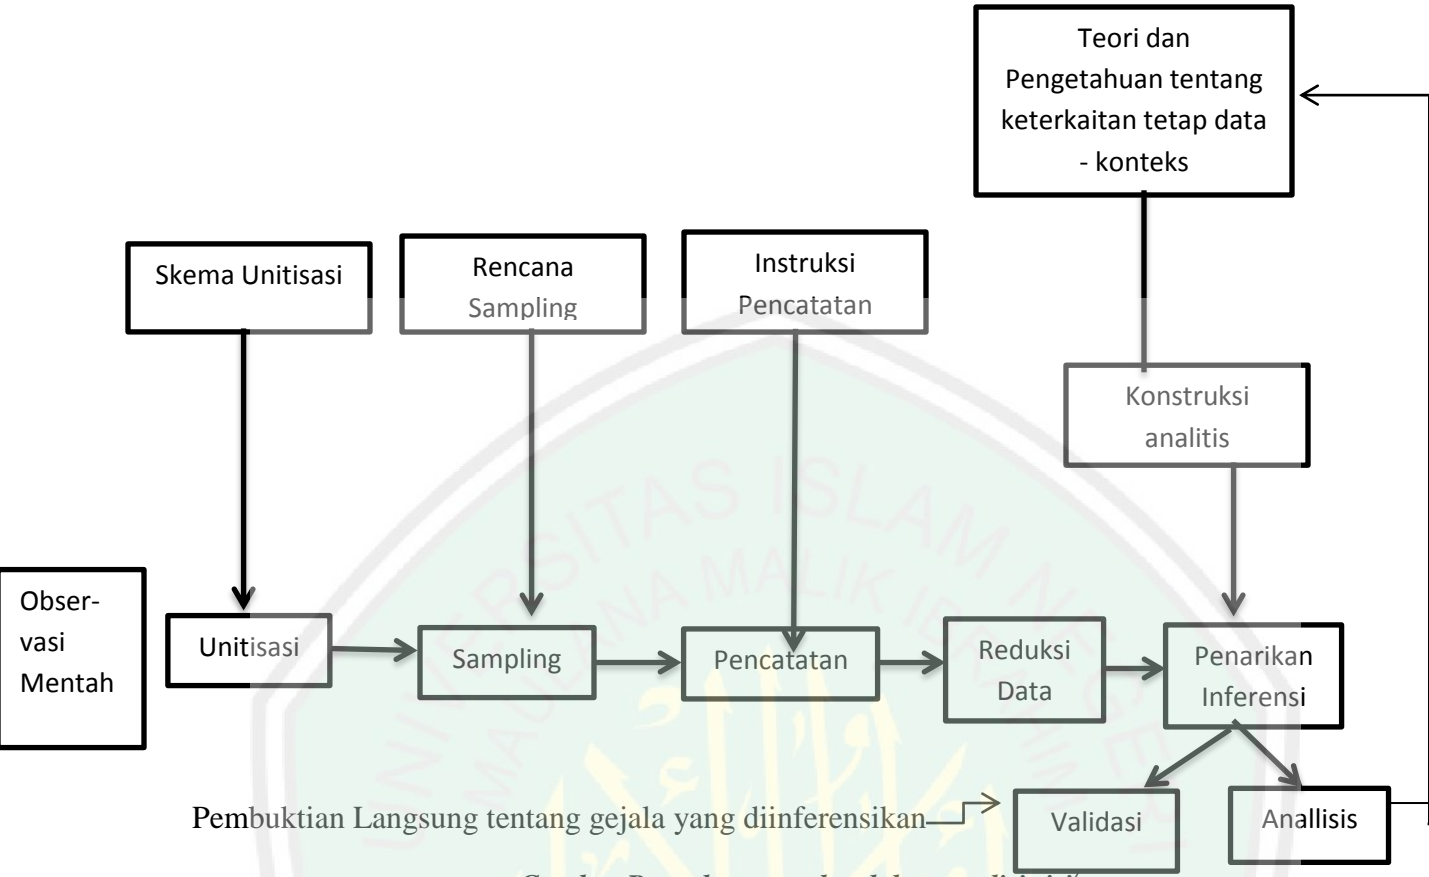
Teori dan Pengetahuan tentang keterkaitan tetap data - konteks

Skema Unitisasi

Rencana Sampling

Instruksi Pencatatan

Konstruksi analitis

Obser-vasi Mentah

Unitisasi

Sampling

Pencatatan

Reduksi Data

Penarikan Inferensi

Pembuktian Langsung tentang gejala yang diinferensikan

Validasi

Anallisis

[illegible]